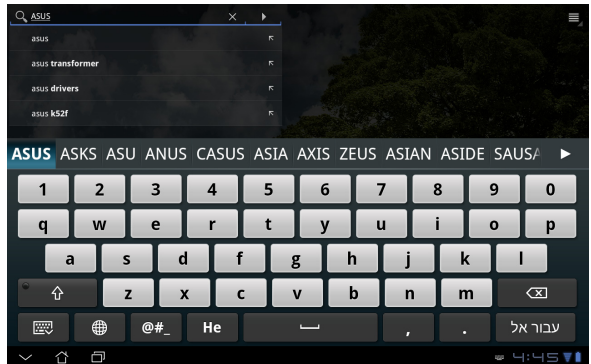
ASUS

asus

asus transformer

asus drivers

asus k52f

ASUS ASKS ASU ANUS CASUS ASIA AXIS ZEUS ASIAN ASIDE SAUSA

1 2 3 4 5 6 7 8 9 0

q w e r t y u i o p

a s d f g h j k l

z x c v b n m

@#_ He , . עבור אל

4:45